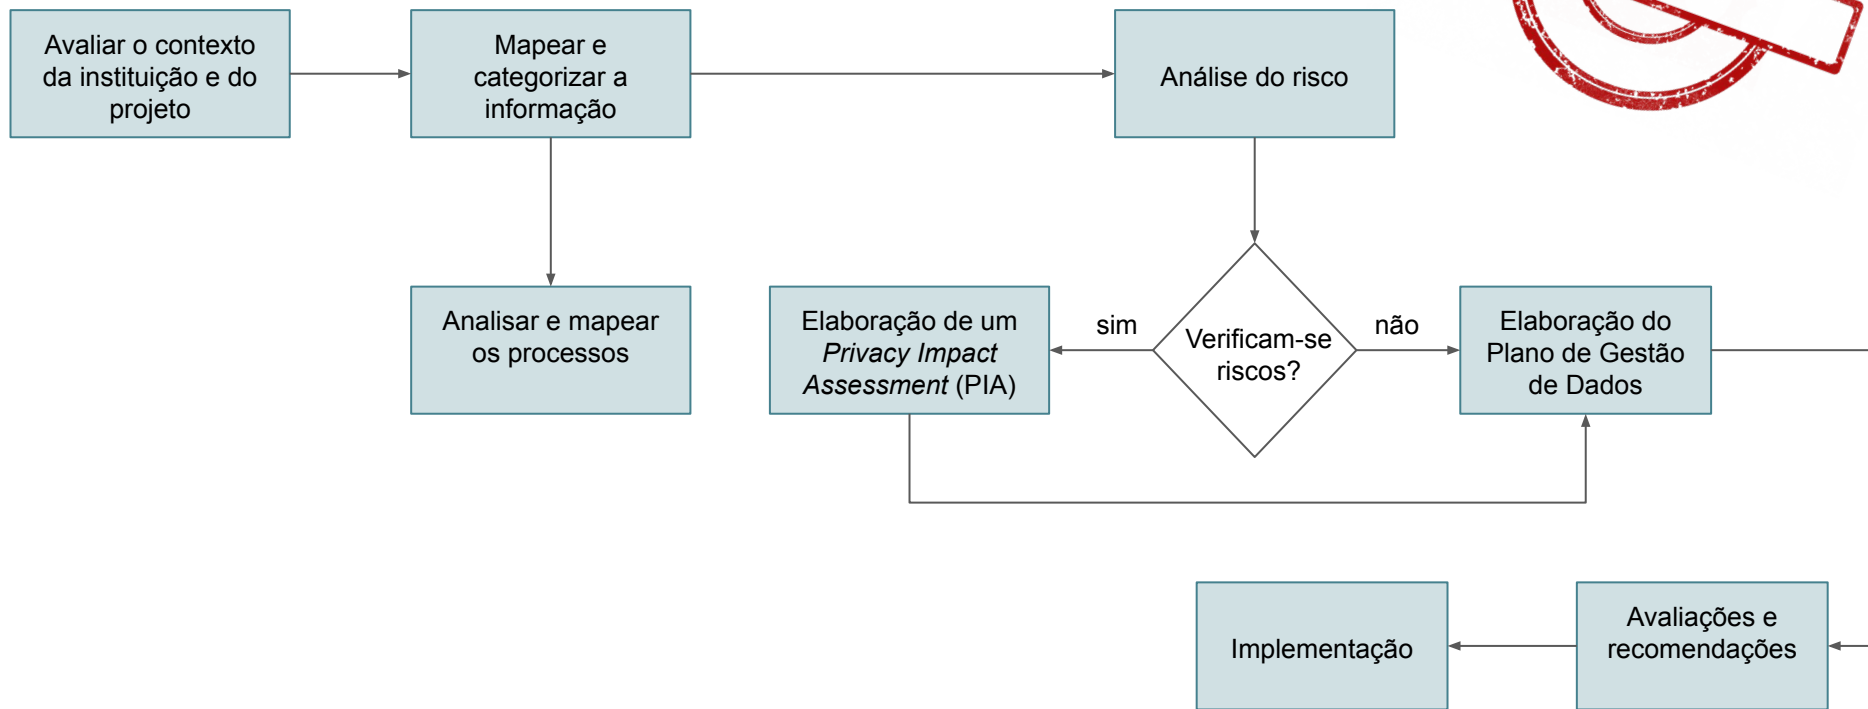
Avaliar o contexto da instituição e do projeto

Mapear e categorizar a informação

Análise do risco

Analisar e mapear os processos

Elaboração de um *Privacy Impact Assessment* (PIA)

sim

Verificam-se riscos?

não

Elaboração do Plano de Gestão de Dados

Implementação

Avaliações e recomendações